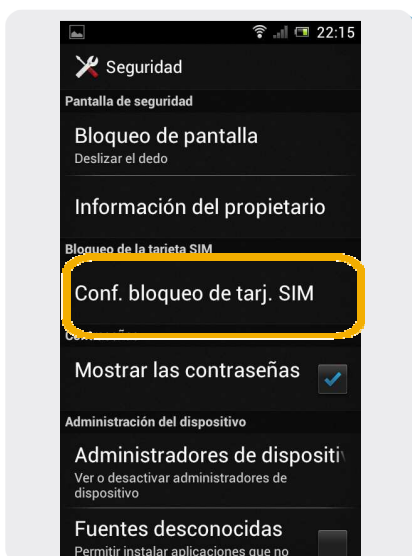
22:15

Seguridad

Pantalla de seguridad

Bloqueo de pantalla
Deslizar el dedo

Información del propietario

Bloqueo de la tarjeta SIM

Conf. bloqueo de tarj. SIM

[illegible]

Mostrar las contraseñas

Administración del dispositivo

Administradores de dispositi
Ver o desactivar administradores de dispositivo

Fuentes desconocidas
Permitir instalar aplicaciones que no